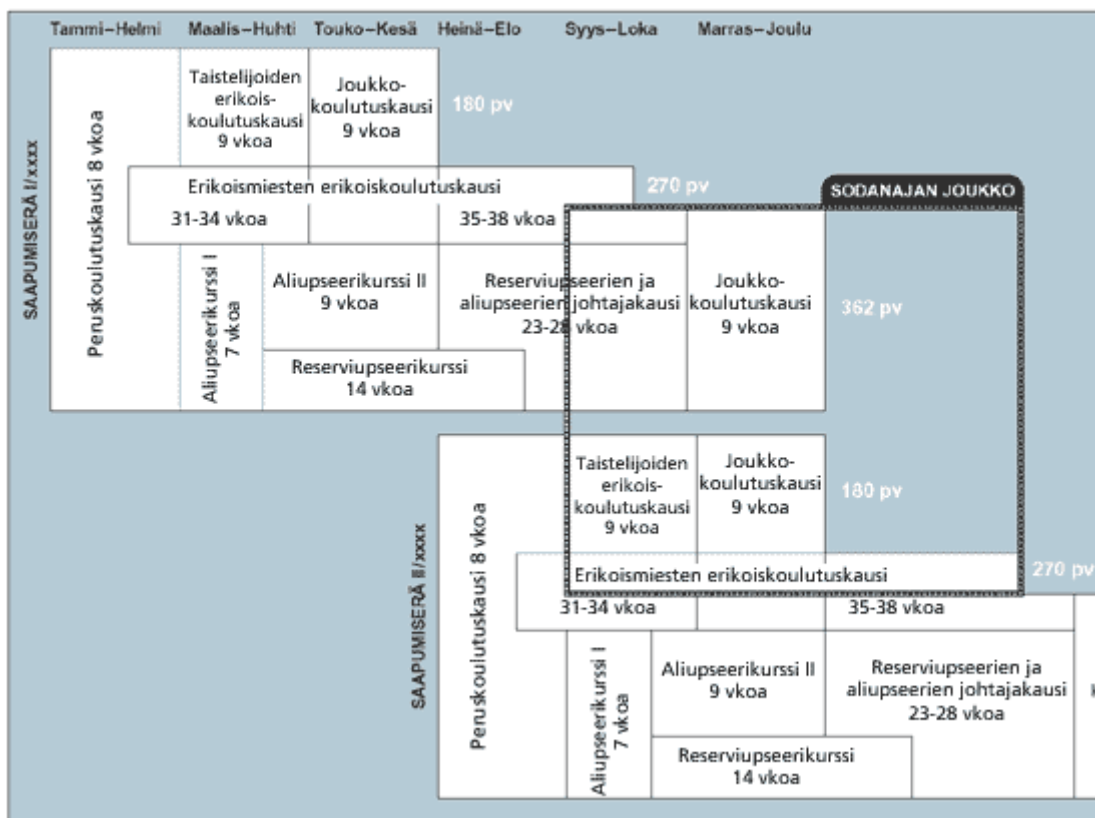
Tammi–Helmi Maalis–Huhti Touko–Kesä Heinä–Elo Syys–Loka Marras–Joulu

SAAPUMISERÄ I/xxxx

Peruskoulutuskausi 8 vkoa

Taistelijoiden erikoiskoulutuskausi 9 vkoa

Joukkokoulutuskausi 9 vkoa

180 pv

Erikoismiesten erikoiskoulutuskausi

31-34 vkoa

35-38 vkoa

270 pv

SODANAJAN JOUKKO

Aliupseerikurssi I 7 vkoa

Aliupseerikurssi II 9 vkoa

Reserviupseerien ja aliupseerien johtajakausi 23-28 vkoa

Joukkokoulutuskausi 9 vkoa

362 pv

Reserviupseerikurssi 14 vkoa

SAAPUMISERÄ II/xxxx

Peruskoulutuskausi 8 vkoa

Taistelijoiden erikoiskoulutuskausi 9 vkoa

Joukkokoulutuskausi 9 vkoa

180 pv

Erikoismiesten erikoiskoulutuskausi

270 pv

31-34 vkoa

35-38 vkoa

Aliupseerikurssi I 7 vkoa

Aliupseerikurssi II 9 vkoa

Reserviupseerien ja aliupseerien johtajakausi 23-28 vkoa

Reserviupseerikurssi 14 vkoa